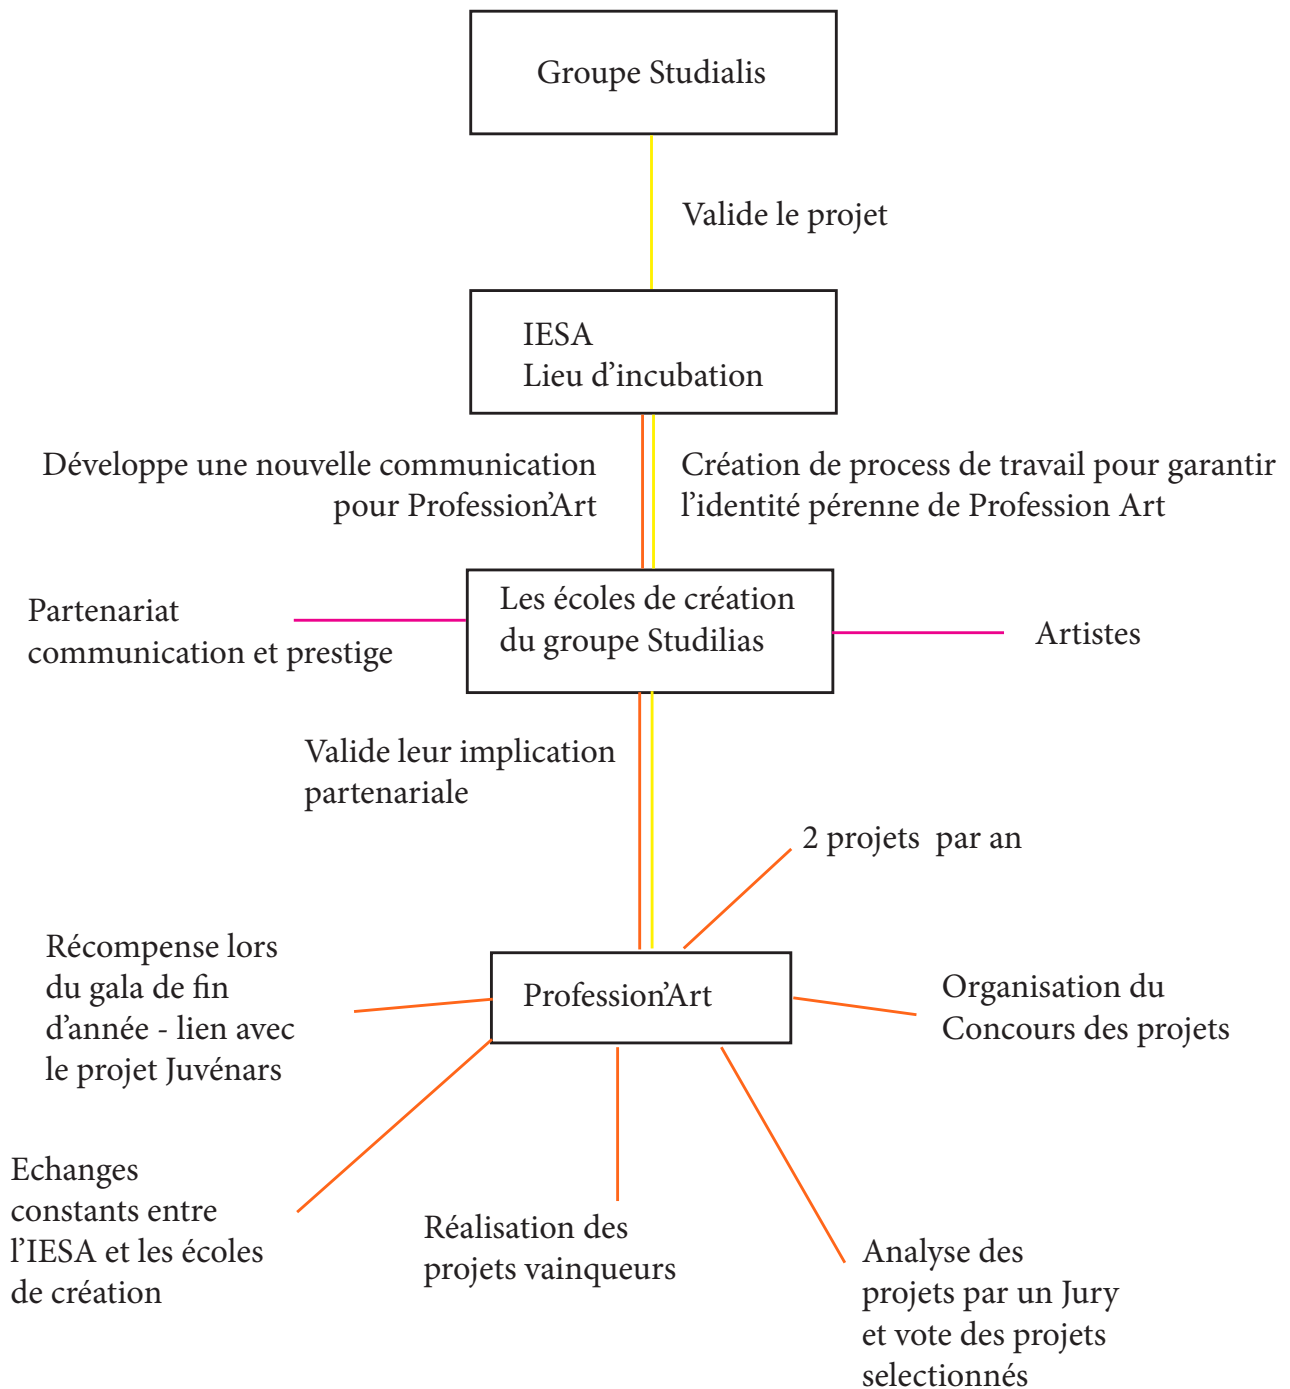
Groupe Studialis

Valide le projet

IESA
Lieu d'incubation

Développe une nouvelle communication pour Profession'Art

Création de process de travail pour garantir l'identité pérenne de Profession Art

Partenariat communication et prestige

Les écoles de création du groupe Studilias

Artistes

Valide leur implication partenariale

2 projets par an

Récompense lors du gala de fin d'année - lien avec le projet Juvénars

Profession'Art

Organisation du Concours des projets

Echanges constants entre l'IESA et les écoles de création

Réalisation des projets vainqueurs

Analyse des projets par un Jury et vote des projets selectionnés